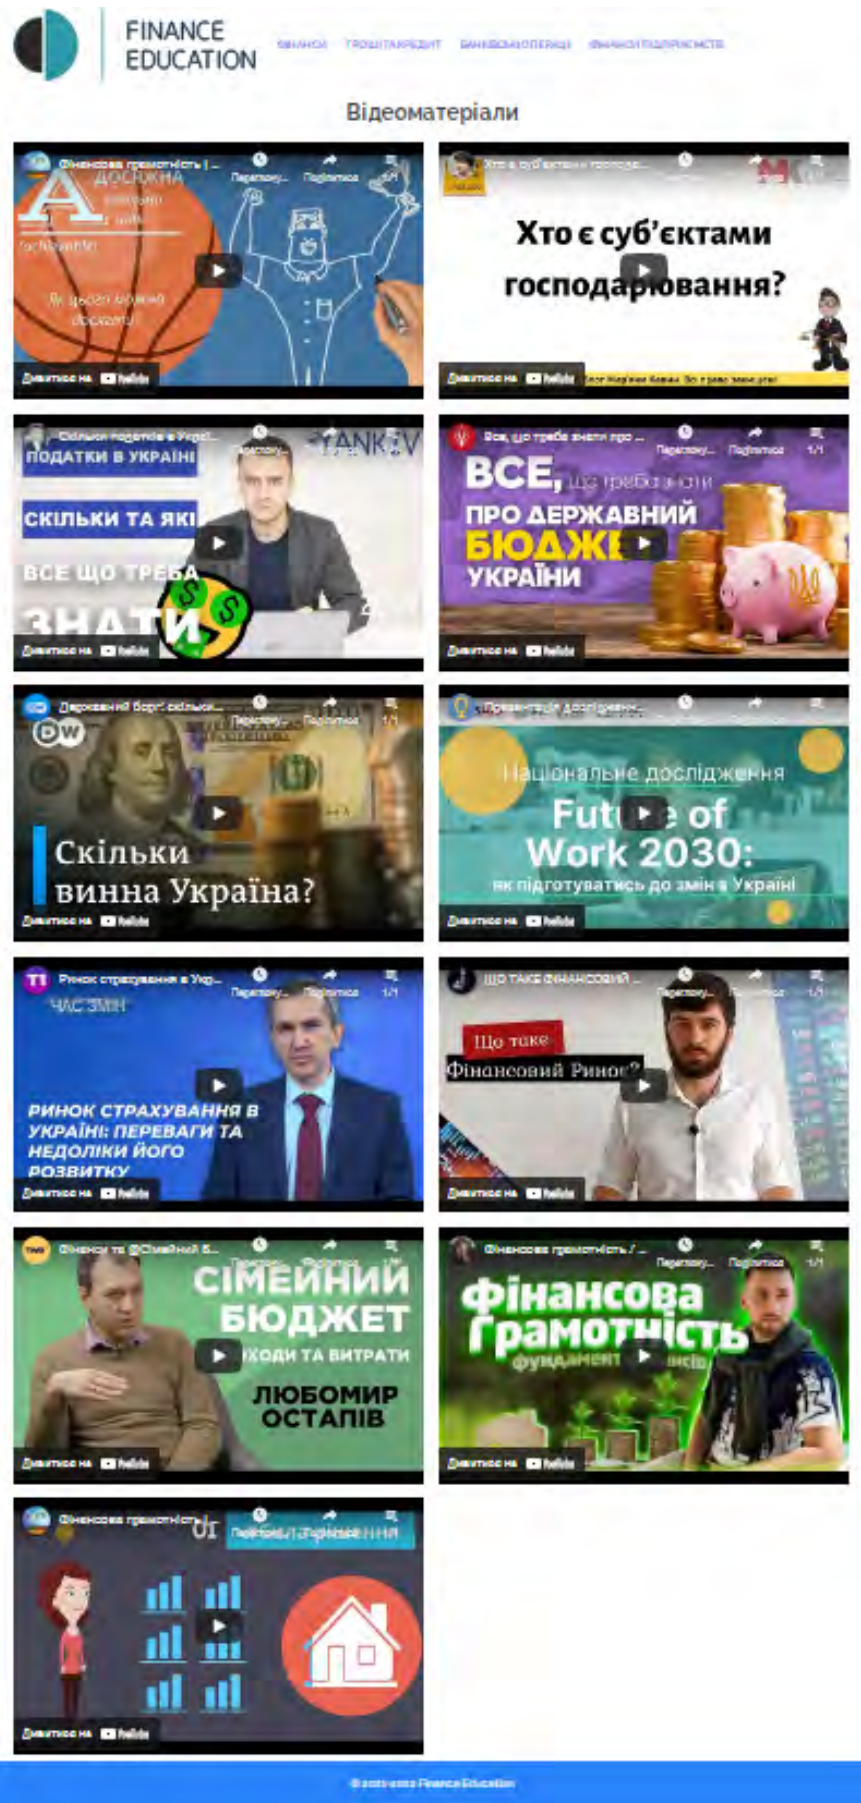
FINANCE EDUCATION

ФІНАНСИ ГРОШІ ТА КРЕДИТ БАНКІВСЬКІ ОПЕРАЦІЇ ФІНАНСИ ПІДПРИЄМСТВ

Відеоматеріали

Фінансова грамотність | ...
Переглян... Поділитися
ДОСЯЖНА
Як цього можна досягти
Дивитися на YouTube

Хто є суб'єктами господа...
Хто є суб'єктами господарювання?
Дивитися на YouTube

Скільки податків в Україні...
TANK TV
ПОДАТКИ В УКРАЇНІ
СКІЛЬКИ ТА ЯКІ
ВСЕ ЩО ТРЕБА
ЗНАТИ
Дивитися на YouTube

Все, що треба знати про ...
Переглян... Поділитися 1/1
ВСЕ, що треба знати
ПРО ДЕРЖАВНИЙ
БЮДЖЕТ
УКРАЇНИ
Дивитися на YouTube

Державний борг: скільки...
Переглян... Поділитися 1/1
DW
Скільки
винна Україна?
Дивитися на YouTube

Презентація дослідженн...
Національне дослідження
Future of Work 2030:
як підготуватись до змін в Україні
Дивитися на YouTube

Ринок страхування в Укр...
Переглян... Поділитися 1/1
ЧАС ЗМІН
РИНОК СТРАХУВАННЯ В УКРАЇНІ: ПЕРЕВАГИ ТА НЕДОЛІКИ ЙОГО РОЗВИТКУ
Дивитися на YouTube

ЩО ТАКЕ ФІНАНСОВИЙ ...
Переглян... Поділитися 1/1
Що таке
Фінансовий Ринок?
Дивитися на YouTube

Фінанси та @Сімейний Б...
СІМЕЙНИЙ
БЮДЖЕТ
ДОХОДИ ТА ВИТРАТИ
ЛЮБОМИР
ОСТАПІВ
Дивитися на YouTube

Фінансова грамотність / ...
Переглян... Поділитися 1/1
Фінансова
Грамотність
фундамент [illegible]
Дивитися на YouTube

Фінансова грамотність
Дивитися на YouTube

© 2021-2022 Finance Education